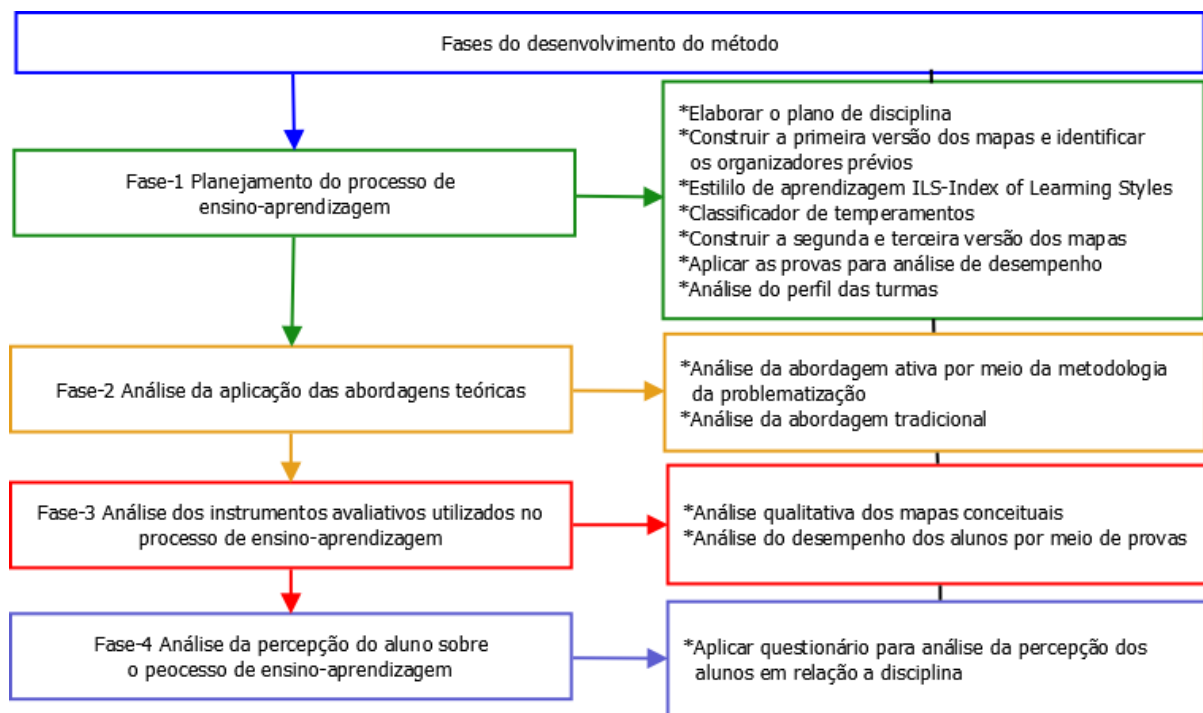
Fases do desenvolvimento do método

Fase-1 Planejamento do processo de ensino-aprendizagem

*Elaborar o plano de disciplina
*Construir a primeira versão dos mapas e identificar os organizadores prévios
*Estililo de aprendizagem ILS-Index of Learning Styles
*Classificador de temperamentos
*Construir a segunda e terceira versão dos mapas
*Aplicar as provas para análise de desempenho
*Análise do perfil das turmas

Fase-2 Análise da aplicação das abordagens teóricas

*Análise da abordagem ativa por meio da metodologia da problematização
*Análise da abordagem tradicional

Fase-3 Análise dos instrumentos avaliativos utilizados no processo de ensino-aprendizagem

*Análise qualitativa dos mapas conceituais
*Análise do desempenho dos alunos por meio de provas

Fase-4 Análise da percepção do aluno sobre o peocesso de ensino-aprendizagem

*Aplicar questionário para análise da percepção dos alunos em relação a disciplina